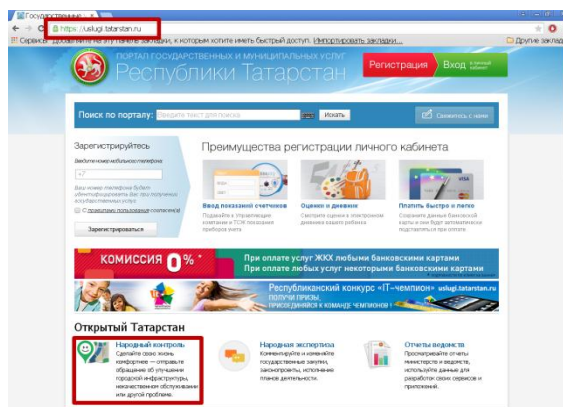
Государственные

https://uslugi.tatarstan.ru

Сервисы ... Поместите закладки, к которым хотите иметь быстрый доступ. Импортировать закладки...

Другие закладки

ПОРТАЛ ГОСУДАРСТВЕННЫХ И МУНИЦИПАЛЬНЫХ УСЛУГ

Республики Татарстан

Регистрация

Вход в личный кабинет

Поиск по порталу:

Введите текст для поиска

Искать

Связаться с нами

Зарегистрируйтесь

Введите номер мобильного телефона

+7

Ваш номер телефона будет идентифицирован без его получения всеми сторонами

С правилами пользования согласен(а)

Зарегистрироваться

Преимущества регистрации личного кабинета

Ввод показаний счетчиков

Подавайте в управляющие компании и ТСЖ показания приборов учета

Оценки в дневнике

Смотрите оценки в электронном дневнике вашего ребенка

Платить быстро и легко

Сохраните данные банковской карты и вам будет автоматически подставляться при оплате

КОМИССИЯ 0%*

При оплате услуг ЖКХ любыми банковскими картами

При оплате любых услуг некоторыми банковскими картами

Республиканский конкурс «IT-чемпион» uslugi.tatarstan.ru

ПОЛУЧИ ПРИЗЫ. Присоединяйся к команде чемпионов!

Открытый Татарстан

Народный контроль

Сделайте свою жизнь комфортнее — отправьте обращение об улучшении городской инфраструктуры, некачественном обслуживании или другой проблеме.

Народная экспертиза

Комментируйте и оценивайте государственные закупки, законопроекты, исполнение планов деятельности.

Отчеты ведомств

Просматривайте отчеты министерств и ведомств, используйте данные для разработки своих сервисов и приложений.